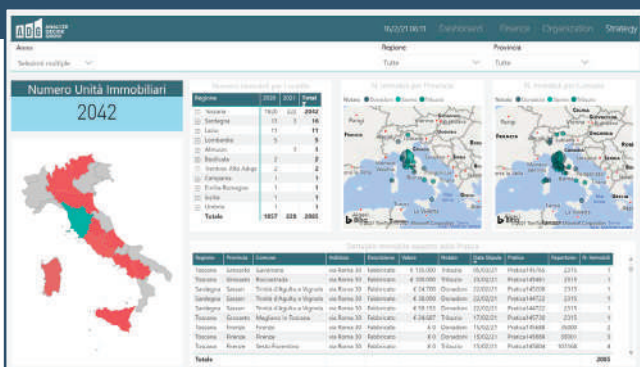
ADG ANALYZE DECIDE GROW

16/2/21 06:11 Dashboard Finance Organization Strategy

Anno
Selezioni multiple

Regione
Tutte

Provincia
Tutte

Numero Unità Immobiliari

2042

Numero immobili per Località

| Regione | 2020 | 2021 | Totale |
|---|---|---|---|
| Toscana | 1468 | 328 | 2042 |
| Sardegna | 11 | 3 | 14 |
| Lazio | 11 | | 11 |
| Lombardia | 5 | | 5 |
| Abruzzo | | 2 | 1 |
| Basilicata | 2 | | 2 |
| Trentino-Alto Adige | 2 | | 2 |
| Campania | 1 | | 1 |
| Emilia-Romagna | 1 | | 1 |
| Sicilia | 1 | | 1 |
| Umbria | 1 | | 1 |
| Totale | 1857 | 328 | 2085 |

N. immobili per Provincia

Natura ● Donazione ● Sentito ● Tributo

N. immobili per Località

Natura ● Donazione ● Sentito ● Tributo

Dettaglio immobili oggetto delle Pratiche

| Regione | Provincia | Comune | Indirizzo | Descrizione | Valore | Natura | Data Stipula | Pratica | Repertorio | N. Immobili |
|---|---|---|---|---|---|---|---|---|---|---|
| Toscana | Grosseto | Sorano | via Roma 30 | Fabbricato | € 135.000 | Tributo | 05/03/21 | Pratica145764 | 2315 | 1 |
| Toscana | Grosseto | Roccastrada | via Roma 30 | Fabbricato | € 300.000 | Tributo | 05/03/21 | Pratica145461 | 2315 | 1 |
| Sardegna | Sassari | Trinità d'Agultu e Vignola | via Roma 30 | Fabbricato | € 14.700 | Donazione | 22/02/21 | Pratica145208 | 2315 | 1 |
| Sardegna | Sassari | Trinità d'Agultu e Vignola | via Roma 30 | Fabbricato | € 38.000 | Donazione | 22/02/21 | Pratica144722 | 2315 | 1 |
| Sardegna | Sassari | Trinità d'Agultu e Vignola | via Roma 30 | Fabbricato | € 59.150 | Donazione | 22/02/21 | Pratica144722 | 2315 | 1 |
| Toscana | Grosseto | Magliano In Toscana | via Roma 30 | Fabbricato | € 0 | Tributo | 17/02/21 | Pratica145730 | 2315 | 1 |
| Toscana | Firenze | Firenze | via Roma 30 | Fabbricato | € 0 | Donazione | 15/02/21 | Pratica145668 | 26000 | 2 |
| Toscana | Firenze | Firenze | via Roma 30 | Fabbricato | € 0 | Tributo | 15/02/21 | Pratica145669 | 26001 | 3 |
| Toscana | Firenze | Sesto Fiorentino | via Roma 30 | Fabbricato | € 0 | Tributo | 15/02/21 | Pratica145684 | 101168 | 4 |
| Totale | | | | | | | | | | 2085 |